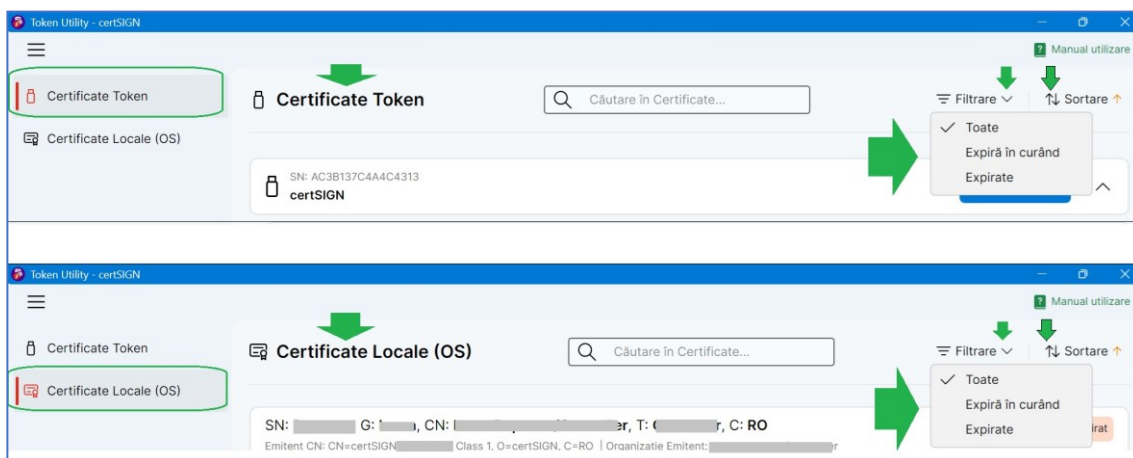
Token Utility - certSIGN

Manual utilizare

Certificate Token

Certificate Locale (OS)

Certificate Token

Căutare în Certificate...

Filtrare

Sortare

Toate

Expiră în curând

Expirate

SN: AC3B137C4A4C4313

certSIGN

Token Utility - certSIGN

Manual utilizare

Certificate Token

Certificate Locale (OS)

Certificate Locale (OS)

Căutare în Certificate...

Filtrare

Sortare

Toate

Expiră în curând

Expirate

SN: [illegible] G: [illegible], CN: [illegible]er, T: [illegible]r, C: RO

Emitent CN: CN=certSIGN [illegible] Class 1, O=certSIGN, C=RO | Organizatie Emitent: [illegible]r

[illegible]irat